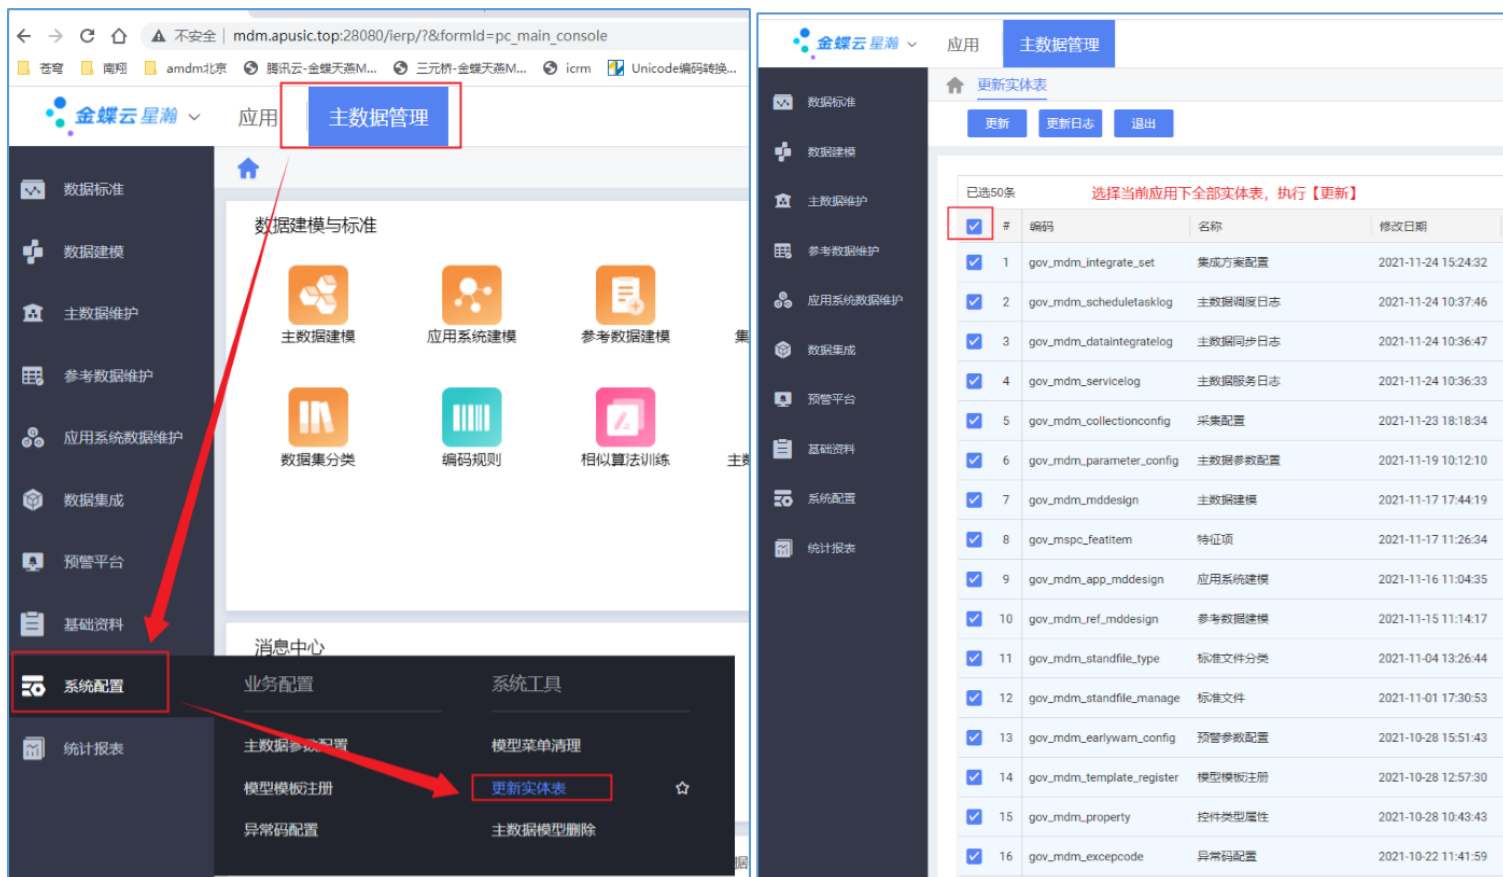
不安全 | mdm.apusic.top:28080/ierp/?&formId=pc_main_console

苍穹 南翔 amdm北京 腾讯云-金蝶天燕M... 三元桥-金蝶天燕M... icrm Unicode编码转换...

金蝶云星瀚

应用 主数据管理

数据标准
数据建模
主数据维护
参考数据维护
应用系统数据维护
数据集成
预警平台
基础资料
系统配置
统计报表

数据建模与标准

主数据建模 应用系统建模 参考数据建模 集

数据集分类 编码规则 相似算法训练 主

消息中心

业务配置 系统工具

主数据参数配置 模型菜单清理
模型模板注册 更新实体表
异常码配置 主数据模型删除

金蝶云星瀚

应用 主数据管理

数据标准
数据建模
主数据维护
参考数据维护
应用系统数据维护
数据集成
预警平台
基础资料
系统配置
统计报表

更新实体表

更新 更新日志 退出

已选50条 选择当前应用下全部实体表，执行【更新】

| | # | 编码 | 名称 | 修改日期 |
|---|---|---|---|---|
| ✓ | 1 | gov_mdm_integrate_set | 集成方案配置 | 2021-11-24 15:24:32 |
| ✓ | 2 | gov_mdm_scheduletasklog | 主数据调度日志 | 2021-11-24 10:37:46 |
| ✓ | 3 | gov_mdm_dataintegratelog | 主数据同步日志 | 2021-11-24 10:36:47 |
| ✓ | 4 | gov_mdm_servicelog | 主数据服务日志 | 2021-11-24 10:36:33 |
| ✓ | 5 | gov_mdm_collectionconfig | 采集配置 | 2021-11-23 18:18:34 |
| ✓ | 6 | gov_mdm_parameter_config | 主数据参数配置 | 2021-11-19 10:12:10 |
| ✓ | 7 | gov_mdm_mddesign | 主数据建模 | 2021-11-17 17:44:19 |
| ✓ | 8 | gov_mspc_featitem | 特征项 | 2021-11-17 11:26:34 |
| ✓ | 9 | gov_mdm_app_mddesign | 应用系统建模 | 2021-11-16 11:04:35 |
| ✓ | 10 | gov_mdm_ref_mddesign | 参考数据建模 | 2021-11-15 11:14:17 |
| ✓ | 11 | gov_mdm_standfile_type | 标准文件分类 | 2021-11-04 13:26:44 |
| ✓ | 12 | gov_mdm_standfile_manage | 标准文件 | 2021-11-01 17:30:53 |
| ✓ | 13 | gov_mdm_earlywarn_config | 预警参数配置 | 2021-10-28 15:51:43 |
| ✓ | 14 | gov_mdm_template_register | 模型模板注册 | 2021-10-28 12:57:30 |
| ✓ | 15 | gov_mdm_property | 控件类型属性 | 2021-10-28 10:43:43 |
| ✓ | 16 | gov_mdm_excepcode | 异常码配置 | 2021-10-22 11:41:59 |